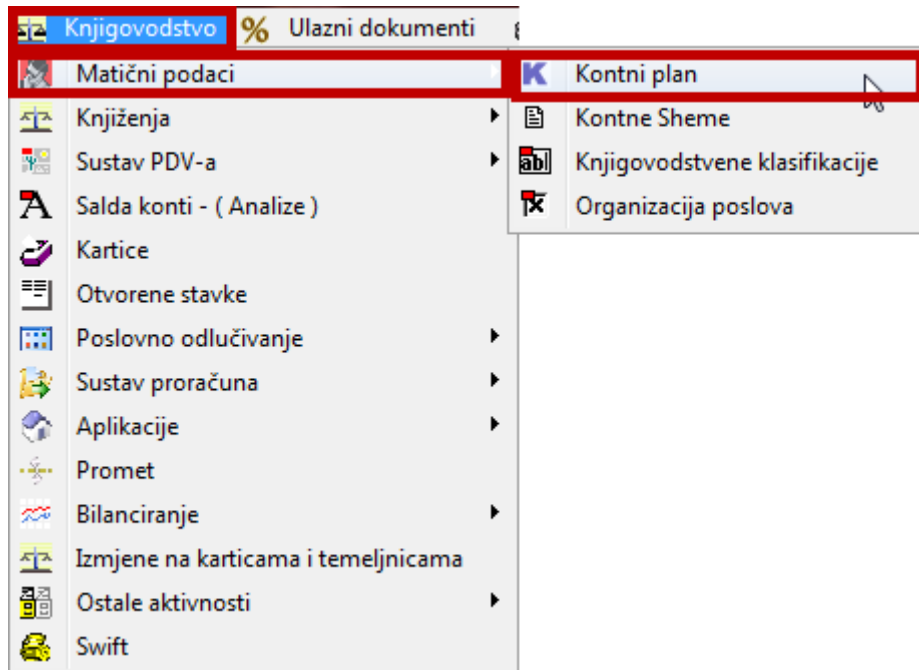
Knjigovodstvo
% Ulazni dokumenti

Matični podaci
Knjiženja
Sustav PDV-a
Salda konti - ( Analize )
Kartice
Otvorene stavke
Poslovno odlučivanje
Sustav proračuna
Aplikacije
Promet
Bilanciranje
Izmjene na karticama i temeljnicama
Ostale aktivnosti
Swift

Kontni plan
Kontne Sheme
Knjigovodstvene klasifikacije
Organizacija poslova